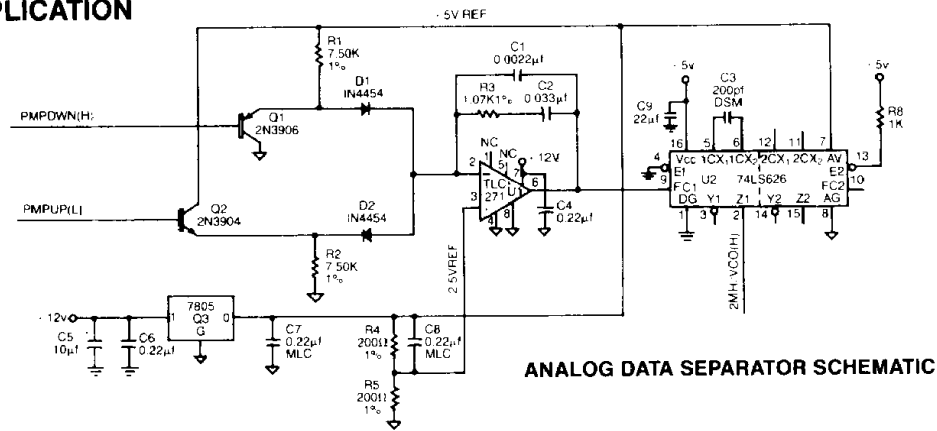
PLICATION

- 5V REF

R1
7.50K
1%

D1
IN4454

C1
0.0022μf

R3
1.07K1%

C2
0.033μf

PMPDOWN(H)

Q1
2N3906

NC
1
5
NC
7
12V

2
TLC
271
U1
6

3
4
8

C4
0.22μf

PMPUP(L)

Q2
2N3904

D2
IN4454

R2
7.50K
1%

2.5VREF

- 5v

C9
22μf

C3
200pf
DSM

16
5
6
12
11
7

Vcc 1CX₁1CX₂ 2CX₁ 2CX₂ AV

4
E1
9
FC1
U2
74LS626
DG
Y1
Z1
Y2
Z2
AG
1
3
2
14
15
8

E2
10
FC2

13

- 5v
R8
1K

2MH VCO(H)

- 12v

C5
10μf

C6
0.22μf

7805
1
Q3
G
0

C7
0.22μf
MLC

R4
200Ω
1%

C8
0.22μf
MLC

R5
200Ω
1%

ANALOG DATA SEPARATOR SCHEMATIC